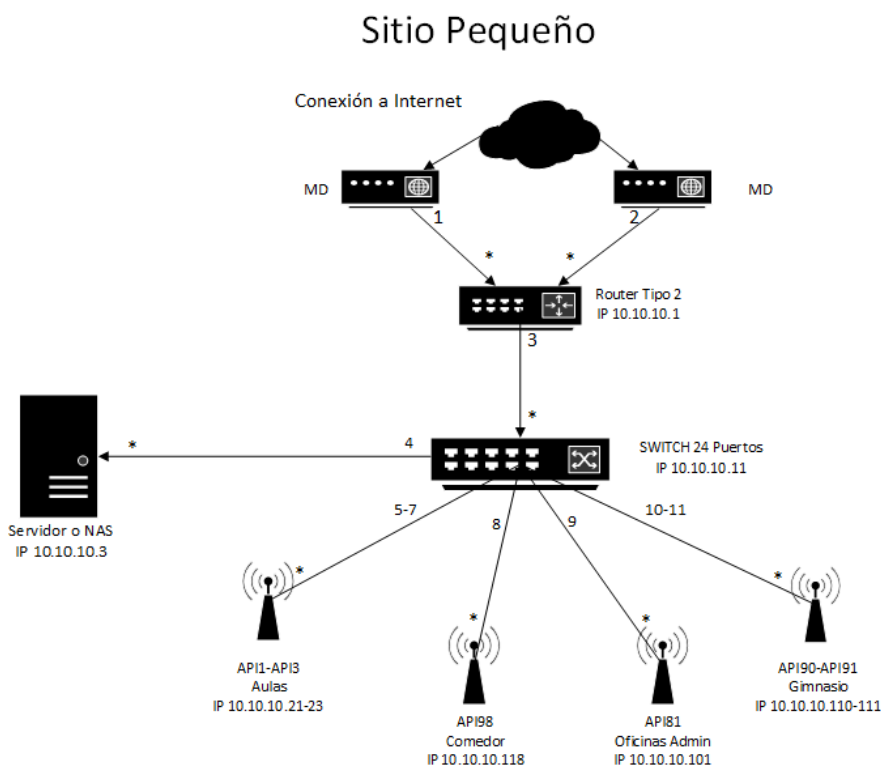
Sitio Pequeño

Conexión a Internet

MD

MD

1

2

*

*

Router Tipo 2
IP 10.10.10.1

3

*

*

4

SWITCH 24 Puertos
IP 10.10.10.11

Servidor o NAS
IP 10.10.10.3

5-7

8

9

10-11

*

*

*

*

API1-API3
Aulas
IP 10.10.10.21-23

API98
Comedor
IP 10.10.10.118

API81
Oficinas Admin
IP 10.10.10.101

API90-API91
Gimnasio
IP 10.10.10.110-111